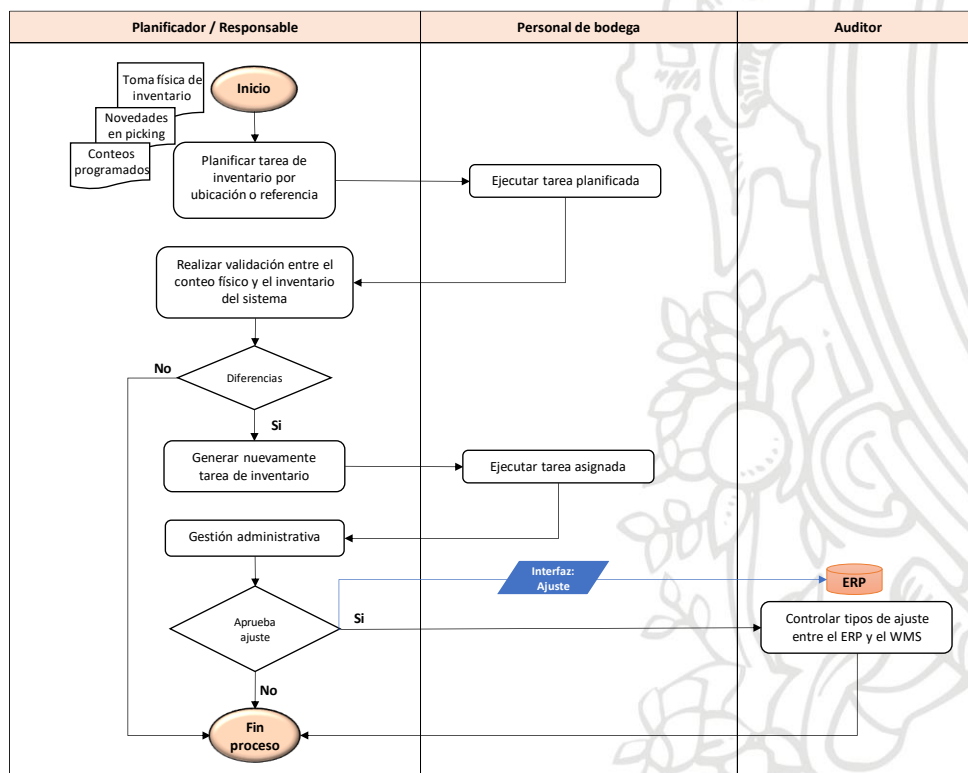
| Planificador / Responsable | Personal de bodega | Auditor |
|---|---|---|

Toma física de inventario

Novedades en picking

Conteos programados

Inicio

Planificar tarea de inventario por ubicación o referencia

Ejecutar tarea planificada

Realizar validación entre el conteo físico y el inventario del sistema

No

Diferencias

Si

Generar nuevamente tarea de inventario

Ejecutar tarea asignada

Gestión administrativa

Interfaz: Ajuste

ERP

Aprueba ajuste

Si

Controlar tipos de ajuste entre el ERP y el WMS

No

Fin proceso